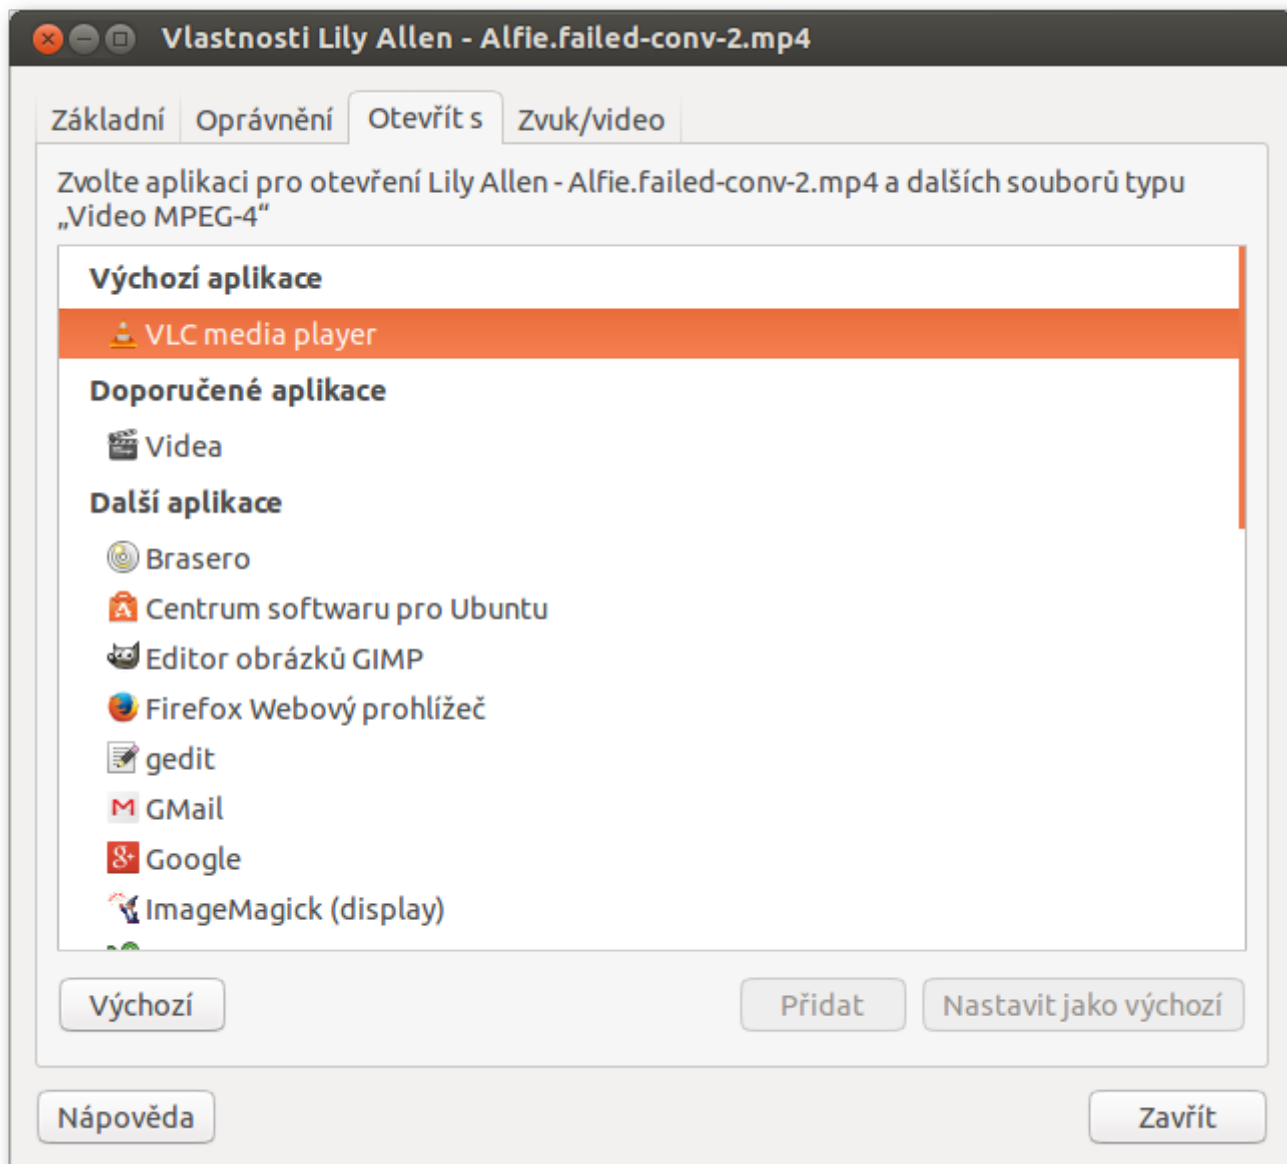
Vlastnosti Lily Allen - Alfie.failed-conv-2.mp4

Základní | Oprávnění | Otevřít s | Zvuk/video

Zvolte aplikaci pro otevření Lily Allen - Alfie.failed-conv-2.mp4 a dalších souborů typu „Video MPEG-4“

Výchozí aplikace
VLC media player
Doporučené aplikace
Videa
Další aplikace
Brasero
Centrum softwaru pro Ubuntu
Editor obrázků GIMP
Firefox Webový prohlížeč
gedit
GMail
Google
ImageMagick (display)

Výchozí
Přidat
Nastavit jako výchozí

Nápověda
Zavřít